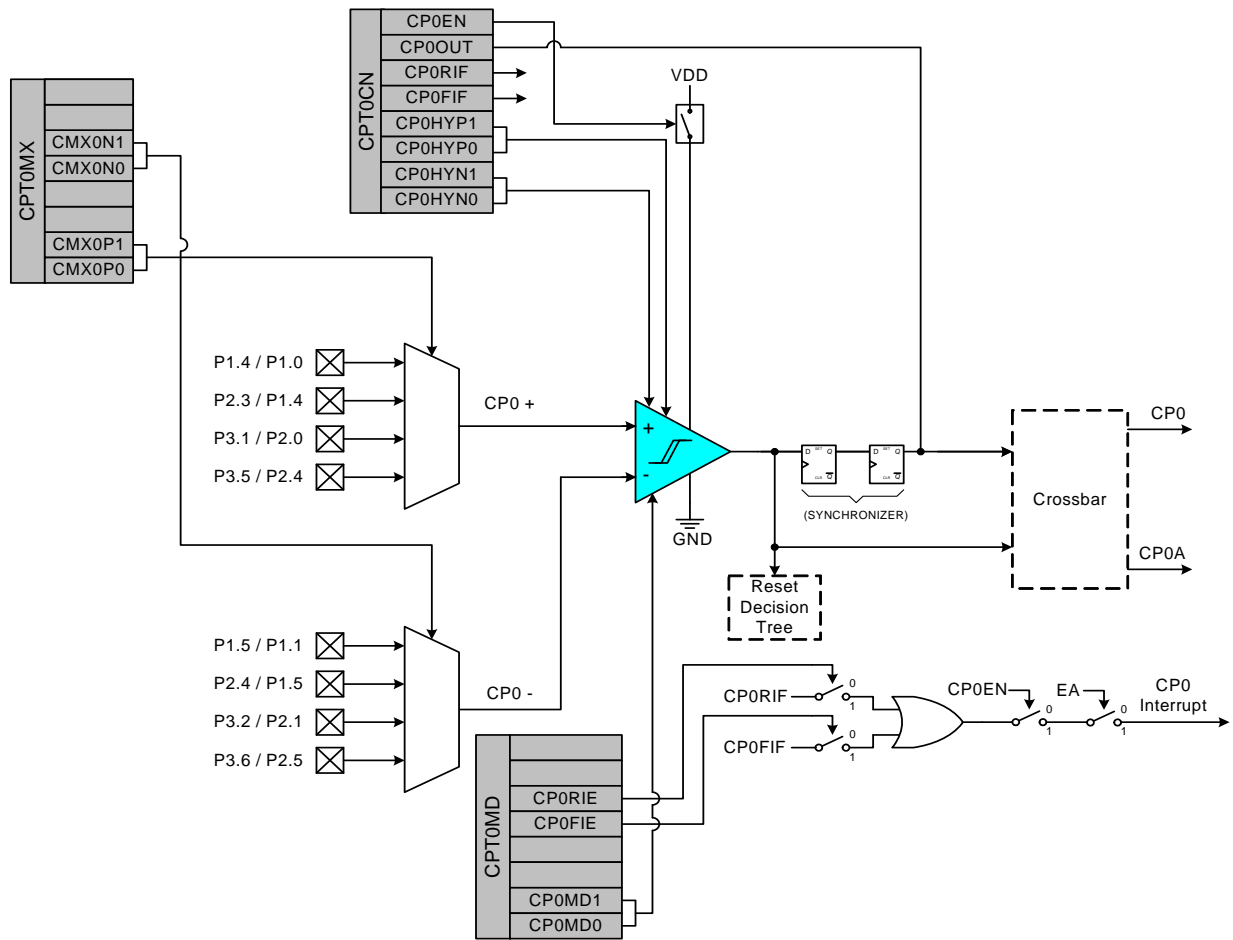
CPT0CN
CP0EN
CP0OUT
CP0RIF
CP0FIF
CP0HYP1
CP0HYP0
CP0HYN1
CP0HYN0

VDD

CPT0MX
CMX0N1
CMX0N0
CMX0P1
CMX0P0

P1.4 / P1.0
P2.3 / P1.4
P3.1 / P2.0
P3.5 / P2.4

CP0 +

+
-

D SET Q
CLR $\overline{Q}$
D SET Q
CLR $\overline{Q}$

(SYNCHRONIZER)

GND

Crossbar

CP0

CP0A

Reset Decision Tree

P1.5 / P1.1
P2.4 / P1.5
P3.2 / P2.1
P3.6 / P2.5

CP0 -

CP0RIF
0
1
CP0FIF
0
1

CP0EN
0
1
EA
0
1
CP0 Interrupt

CPT0MD
CP0RIE
CP0FIE
CP0MD1
CP0MD0